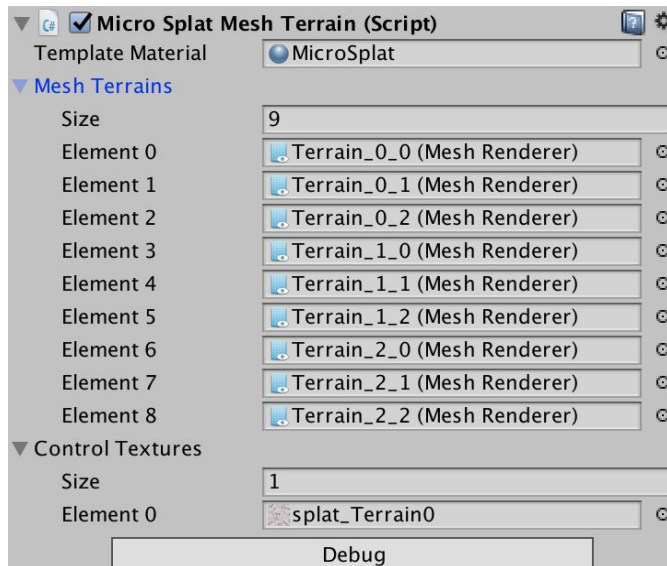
Micro Splat Mesh Terrain (Script)
Template Material MicroSplat
Mesh Terrains
Size 9
Element 0 Terrain_0_0 (Mesh Renderer)
Element 1 Terrain_0_1 (Mesh Renderer)
Element 2 Terrain_0_2 (Mesh Renderer)
Element 3 Terrain_1_0 (Mesh Renderer)
Element 4 Terrain_1_1 (Mesh Renderer)
Element 5 Terrain_1_2 (Mesh Renderer)
Element 6 Terrain_2_0 (Mesh Renderer)
Element 7 Terrain_2_1 (Mesh Renderer)
Element 8 Terrain_2_2 (Mesh Renderer)
Control Textures
Size 1
Element 0 splat_Terrain0
Debug